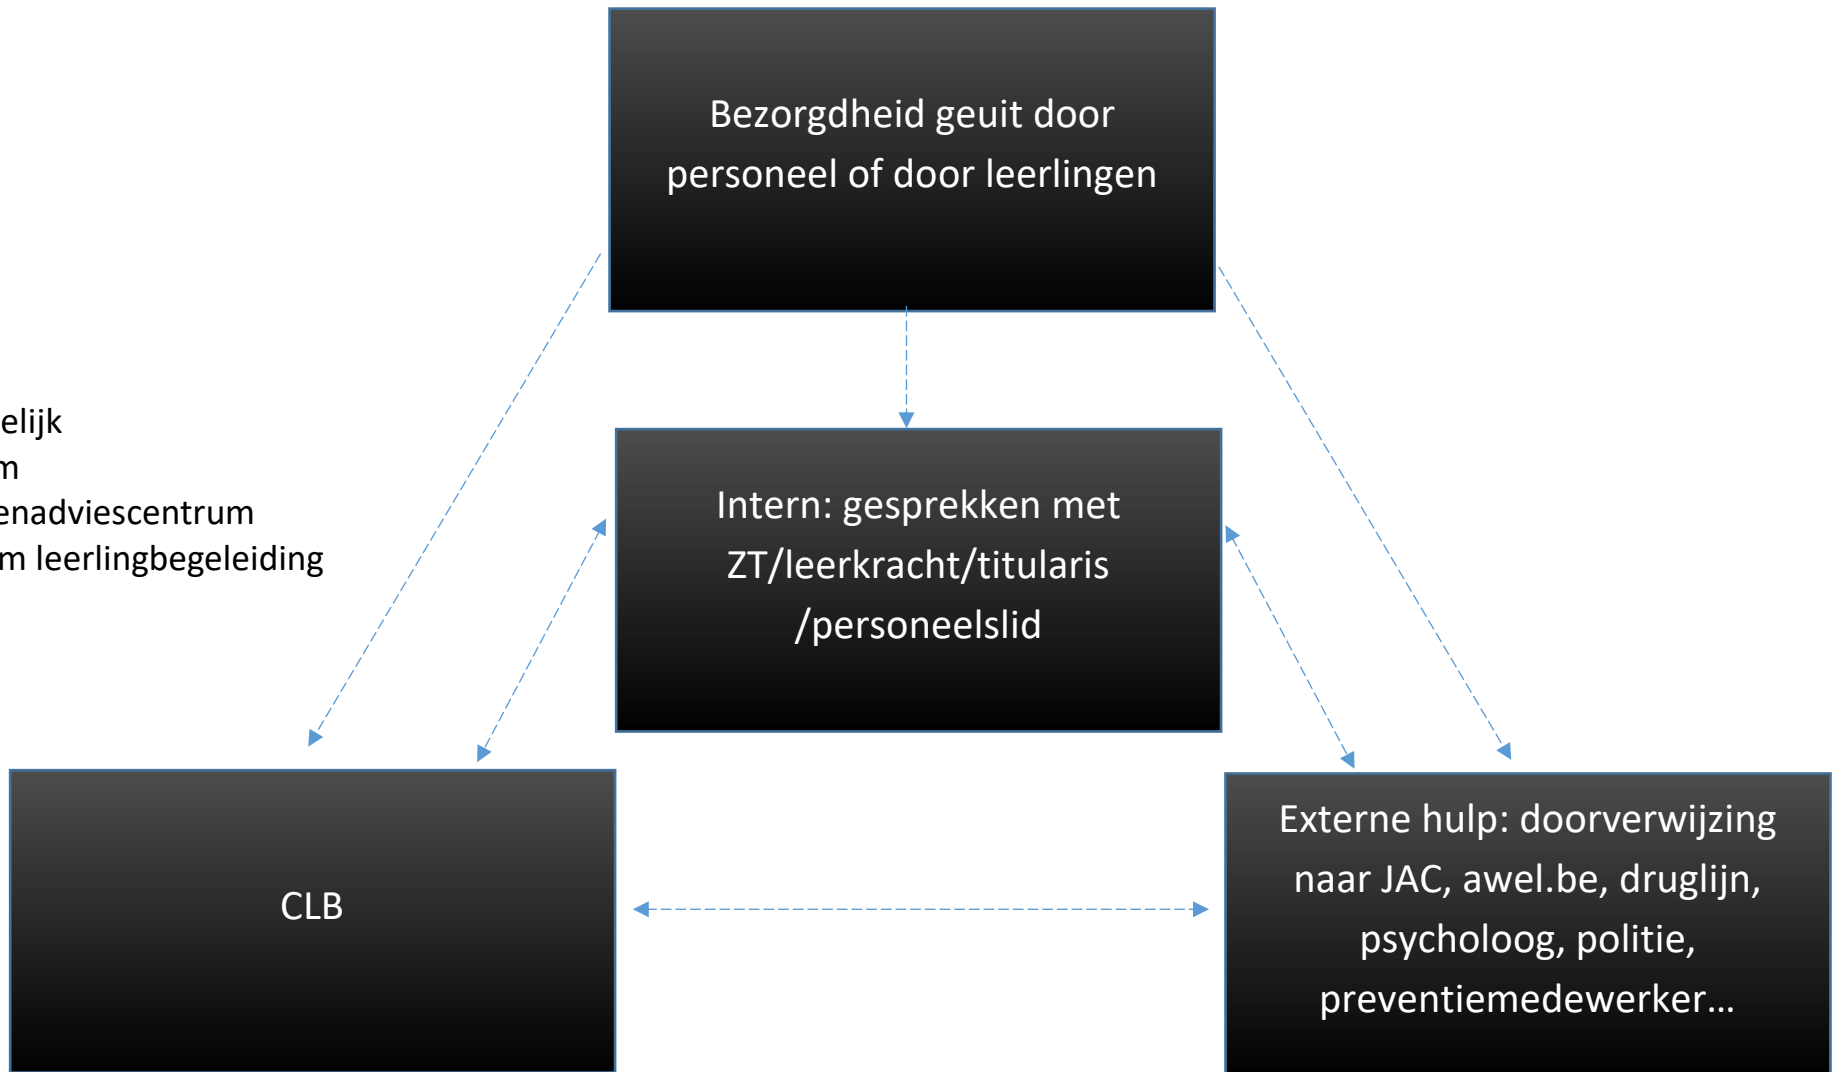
Bezorgdheid geuit door personeel of door leerlingen

elijk
m
enadviescentrum
m leerlingbegeleiding

Intern: gesprekken met ZT/leerkracht/titularis /personeelslid

CLB

Externe hulp: doorverwijzing naar JAC, awel.be, druglijn, psycholoog, politie, preventiemedewerker…